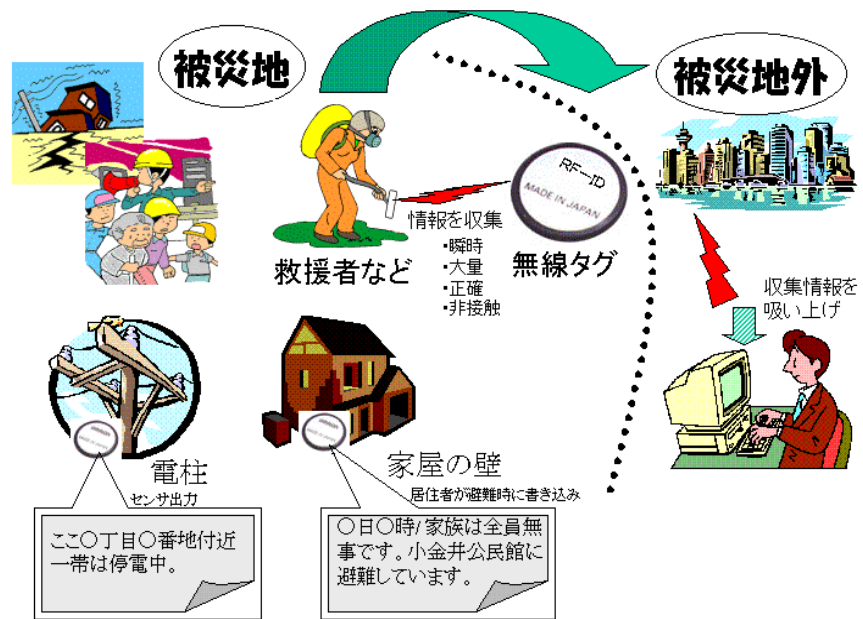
被災地

被災地外

RF-ID
MADE IN JAPAN

情報を収集
•瞬時
•大量
•正確
•非接触

救援者など

無線タグ

収集情報を吸い上げ

電柱
センサ出力

家屋の壁
居住者が避難時に書き込み

ここ○丁目○番地付近一帯は停電中。

○日○時/家族は全員無事です。小金井公民館に避難しています。